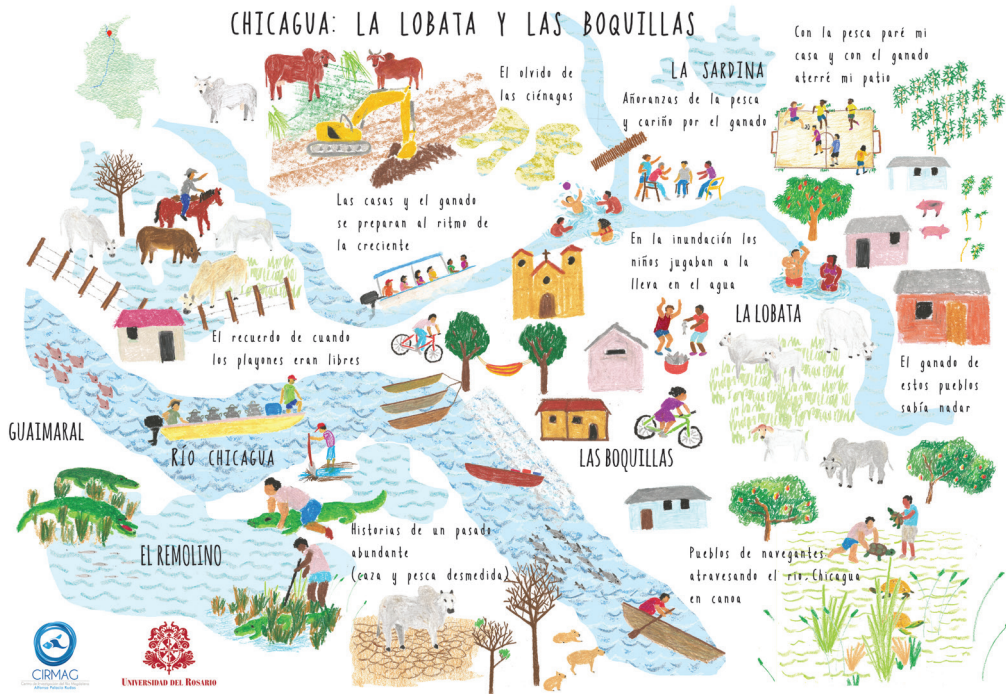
CHICAGUA: LA LOBATA Y LAS BOQUILLAS

Con la pesca paré mi casa y con el ganado aterré mi patio

El olvido de las ciénagas

LA SARDINA

Añoranzas de la pesca y cariño por el ganado

Las casas y el ganado se preparan al ritmo de la creciente

En la inundación los niños jugaban a la lleva en el agua

LA LOBATA

El recuerdo de cuando los playones eran libres

El ganado de estos pueblos sabía nadar

GUAIMARAL

RÍO CHICAGUA

LAS BOQUILLAS

EL REMOLINO

Historias de un pasado abundante (caza y pesca desmedida)

Pueblos de navegantes atravesando el río Chicagua en canoa

CIRMAG
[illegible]

UNIVERSIDAD DEL ROSARIO